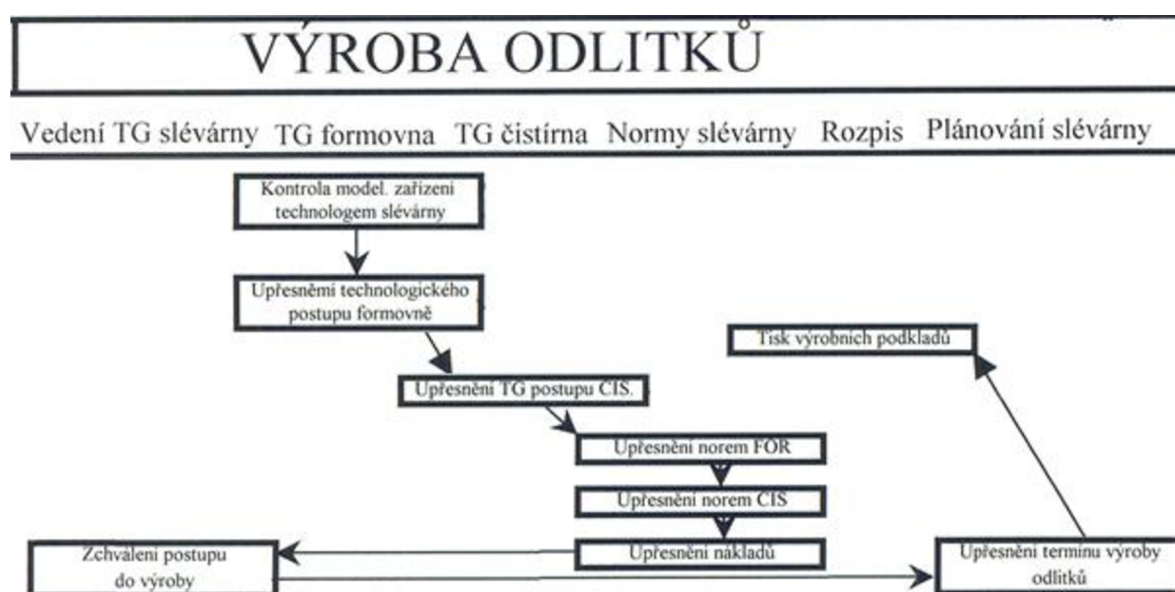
VÝROBA ODLITKŮ

Vedení TG slévárny TG formovna TG čistírna Normy slévárny Rozpis Plánování slévárny

Kontrola model. zařízení technologem slévárny

Upřesnění technologického postupu formovně

Upřesnění TG postupu CIS.

Upřesnění norem FOR

Upřesnění norem CIS

Upřesnění nákladů

Zchválení postupu do výroby

Upřesnění termínu výroby odlitků

Tisk výrobních podkladů